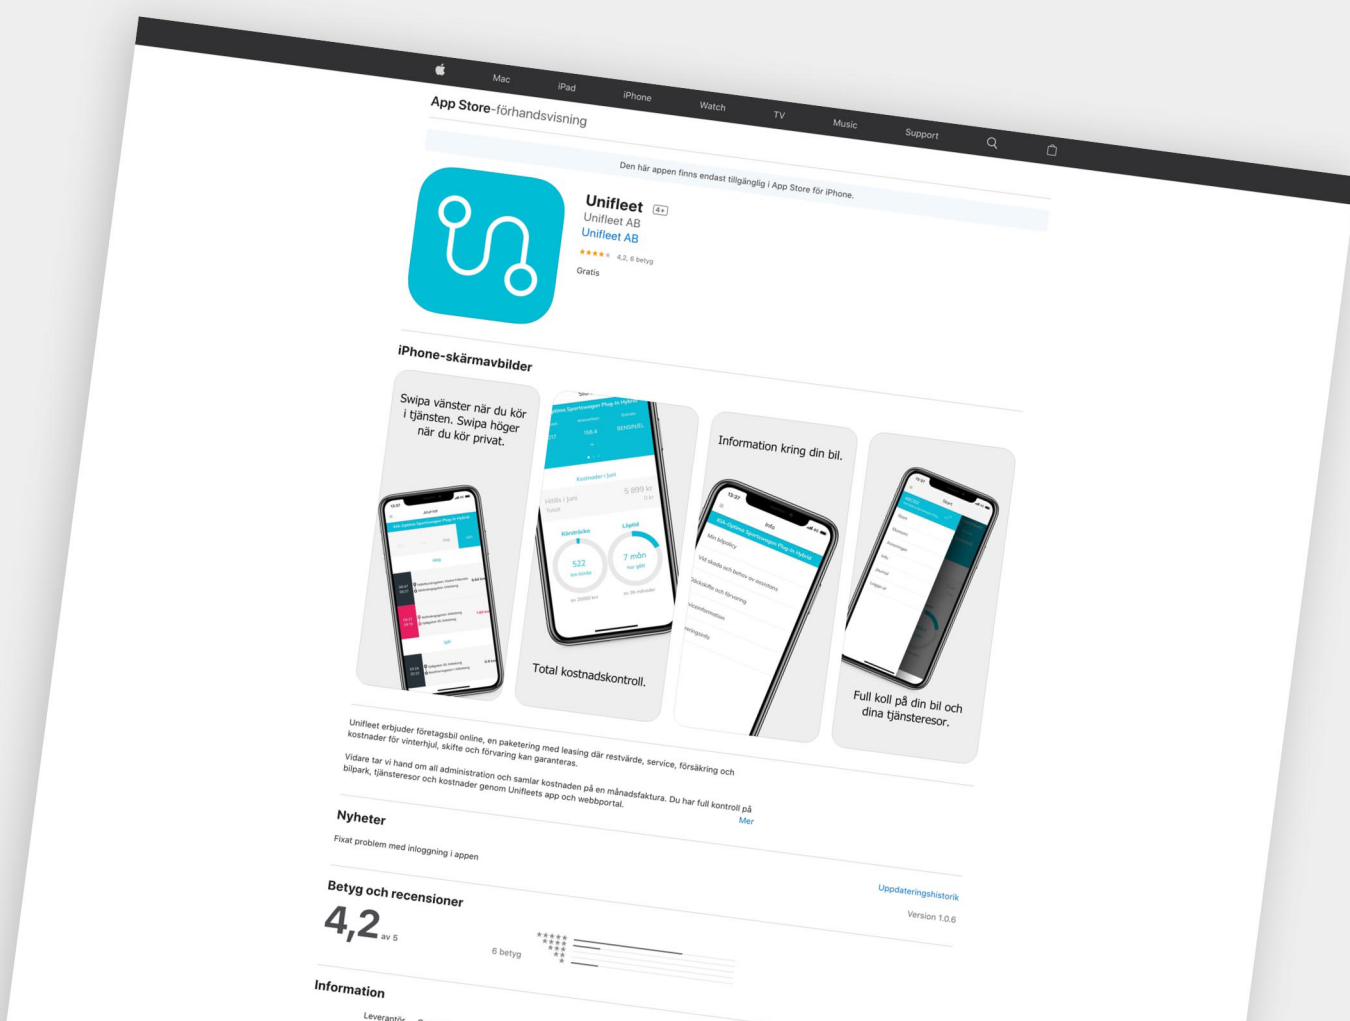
Mac iPad iPhone Watch TV Music Support

App Store-förhandsvisning

Den här appen finns endast tillgänglig i App Store för iPhone.

Unifleet 4+
Unifleet AB
Unifleet AB
★★★★★ 4,2, 6 betyg
Gratis

iPhone-skärmavbilder

Swipa vänster när du kör i tjänsten. Swipa höger när du kör privat.

Total kostnadskontroll.

Information kring din bil.

Full koll på din bil och dina tjänsteresor.

Unifleet erbjuder företagsbil online, en paketering med leasing där restvärde, service, försäkring och kostnader för vinterhjul, skifte och förvaring kan garanteras.

Vidare tar vi hand om all administration och samlar kostnaden på en månadsfaktura. Du har full kontroll på bilpark, tjänsteresor och kostnader genom Unifleets app och webbportal.

Mer

Nyheter

Fixat problem med inloggning i appen

Uppdateringshistorik

Version 1.0.6

Betyg och recensioner

4,2 av 5

6 betyg

Information

Leverantör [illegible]